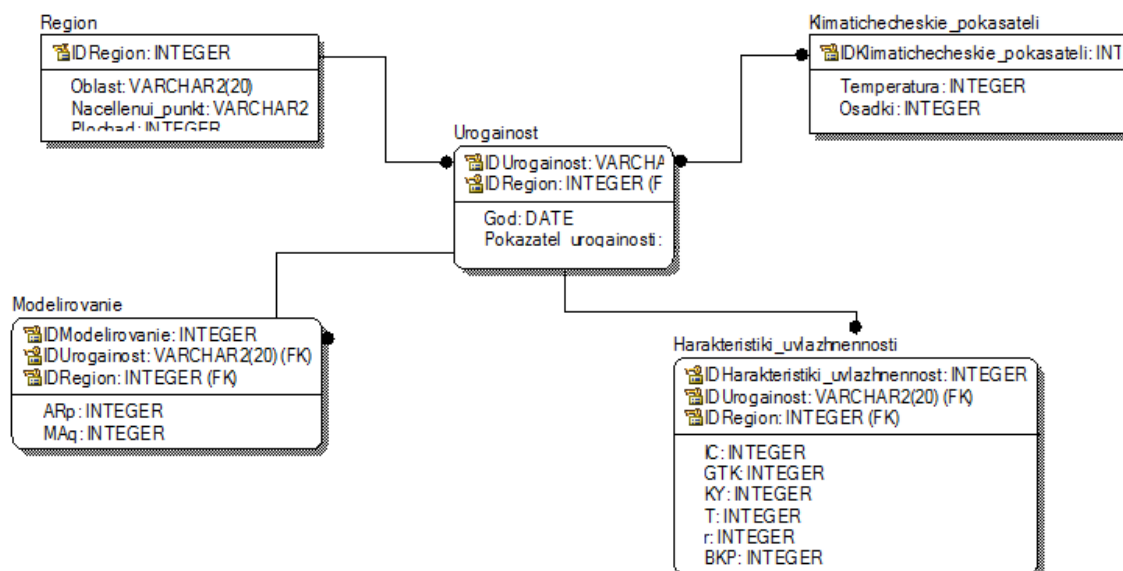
Region
IDRegion: INTEGER
Oblast: VARCHAR2(20)
Nacellenui_punkt: VARCHAR2
Plochad: INTEGER

Klimatichecheskie_pokasateli
IDKlimatichecheskie_pokasateli: INT
Temperatura: INTEGER
Osadki: INTEGER

Urogainost
IDUrogainost: VARCHA
IDRegion: INTEGER (F
God: DATE
Pokazatel urogainosti:

Modelirovanie
IDModelirovanie: INTEGER
IDUrogainost: VARCHAR2(20) (FK)
IDRegion: INTEGER (FK)
ARp: INTEGER
MAq: INTEGER

Harakteristiki_uvlazhnennosti
IDHarakteristiki_uvlazhnennost: INTEGER
IDUrogainost: VARCHAR2(20) (FK)
IDRegion: INTEGER (FK)
IC: INTEGER
GTK: INTEGER
KY: INTEGER
T: INTEGER
r: INTEGER
BKP: INTEGER